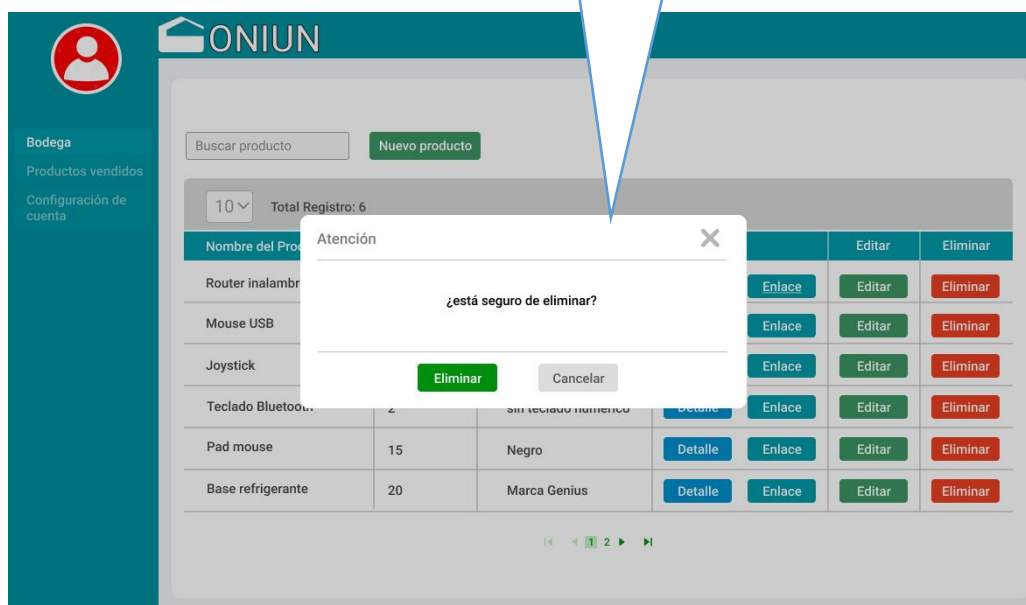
ONIUN

Bodega
Productos vendidos
Configuración de cuenta

Buscar producto
Nuevo producto

10
Total Registro: 6

| Nombre del Proc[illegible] | | | | | Editar | Eliminar |
|---|---|---|---|---|---|---|
| Router inalambr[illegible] | | | | Enlace | Editar | Eliminar |
| Mouse USB | | | | Enlace | Editar | Eliminar |
| Joystick | | | | Enlace | Editar | Eliminar |
| Teclado Bluetooth | 2 | sin teclado numérico | Detalle | Enlace | Editar | Eliminar |
| Pad mouse | 15 | Negro | Detalle | Enlace | Editar | Eliminar |
| Base refrigerante | 20 | Marca Genius | Detalle | Enlace | Editar | Eliminar |

1 2

Atención
¿está seguro de eliminar?
Eliminar
Cancelar